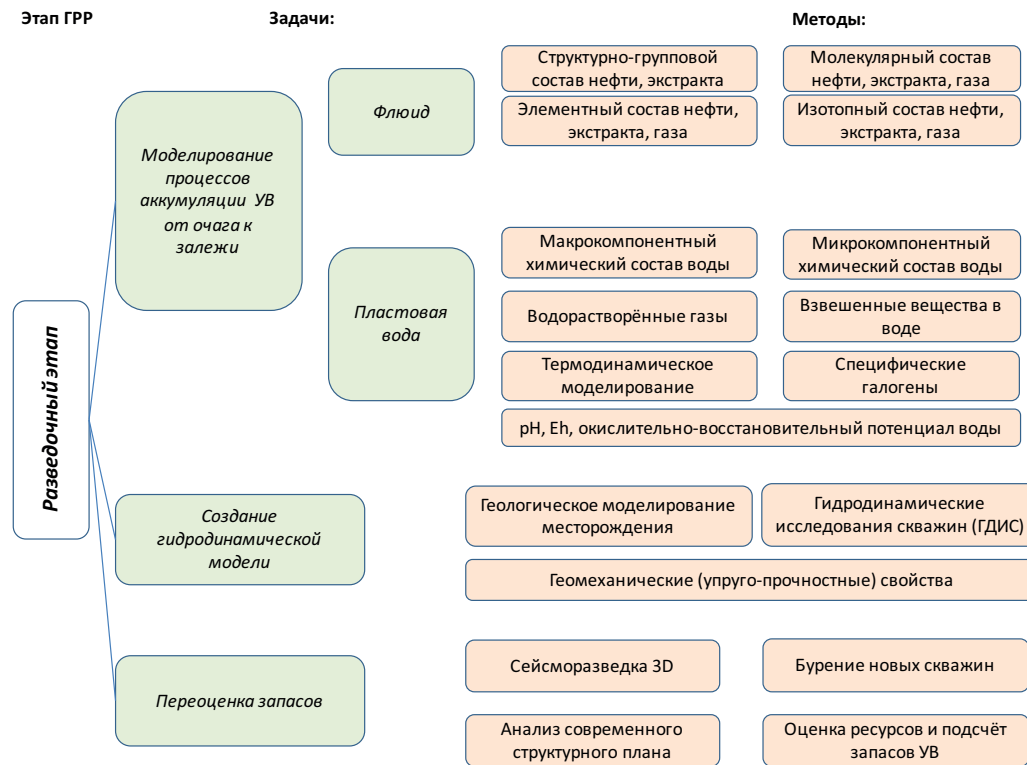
Этап ГРР

Задачи:

Методы:

Разведочный этап

Моделирование процессов аккумуляции УВ от очага к залежи

Флюид

Структурно-групповой состав нефти, экстракта

Молекулярный состав нефти, экстракта, газа

Элементный состав нефти, экстракта, газа

Изотопный состав нефти, экстракта, газа

Пластовая вода

Макрокомпонентный химический состав воды

Микрокомпонентный химический состав воды

Водорастворённые газы

Взвешенные вещества в воде

Термодинамическое моделирование

Специфические галогены

pH, Eh, окислительно-восстановительный потенциал воды

Создание гидродинамической модели

Геологическое моделирование месторождения

Гидродинамические исследования скважин (ГДИС)

Геомеханические (упруго-прочностные) свойства

Переоценка запасов

Сейсморазведка 3D

Бурение новых скважин

Анализ современного структурного плана

Оценка ресурсов и подсчёт запасов УВ